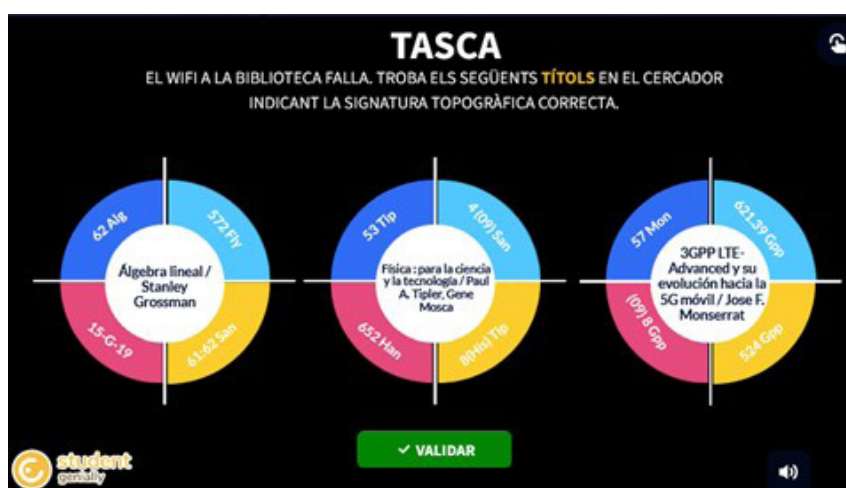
TASCA

EL WIFI A LA BIBLIOTECA FALLA. TROBA ELS SEGÜENTS TÍTOLS EN EL CERCADOR INDICANT LA SIGNATURA TOPOGRÀFICA CORRECTA.

62 Alg
572 Fly
Álgebra lineal / Stanley Grossman
15-G-19
61:62 San

53 Tip
4 (09) San
Física : para la ciencia y la tecnología / Paul A. Tipler, Gene Mosca
652 Han
80(His) Tip

57 Mon
621.39 Gpp
3GPP LTE-Advanced y su evolución hacia la 5G móvil / Jose F. Monserrat
(09) 8 Gpp
524 Gpp

✓ VALIDAR

student genially